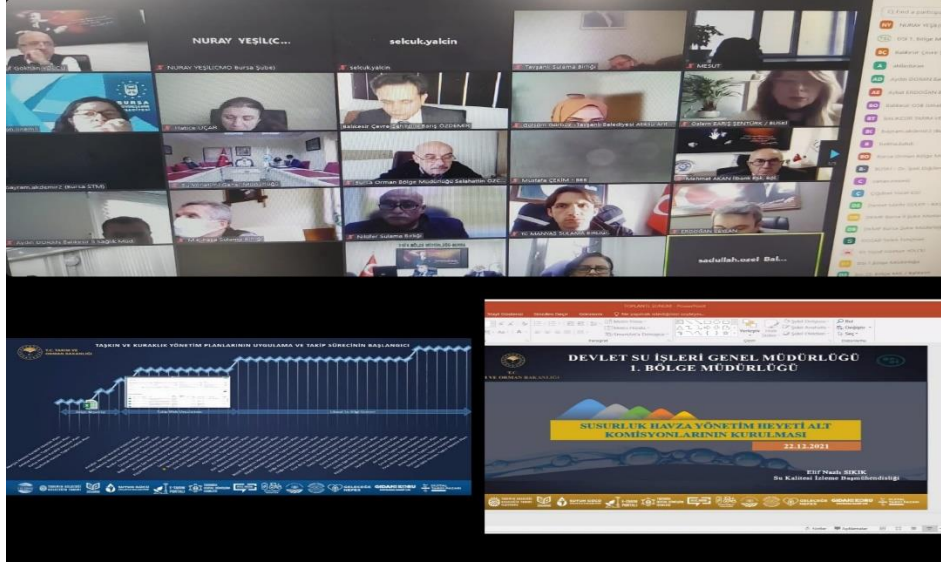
NURAY YEŞİL(C...

selcuk.yalcin

NURAY YEŞİL(CMO Bursa Şube)

selcuk.yalcin

MESUT

Hatice UÇAR

Mustafa ÇEKİM - BEK

Bursa Orman Bölge Müdürlüğü Selahattin Özc

Nilüfer Sulama Birliği

T.C. MANYAS SULAMA BİRLİĞİ

ERDOĞAN ŞEKER

sadullah.ozel Bal...

TAŞKIN VE KURAKLIK YÖNETİM PLANLARININ UYGULAMA VE TAKİP SÜRECİNİN BAŞLANGICI

DEVLET SU İŞLERİ GENEL MÜDÜRLÜĞÜ
1. BÖLGE MÜDÜRLÜĞÜ

SUSURLUK HAVZA YÖNETİM HEYETİ ALT KOMİSYONLARININ KURULMASI

22.12.2021

Elif Nazlı SIKIK
Su Kalitesi İzleme Başmühendisliği